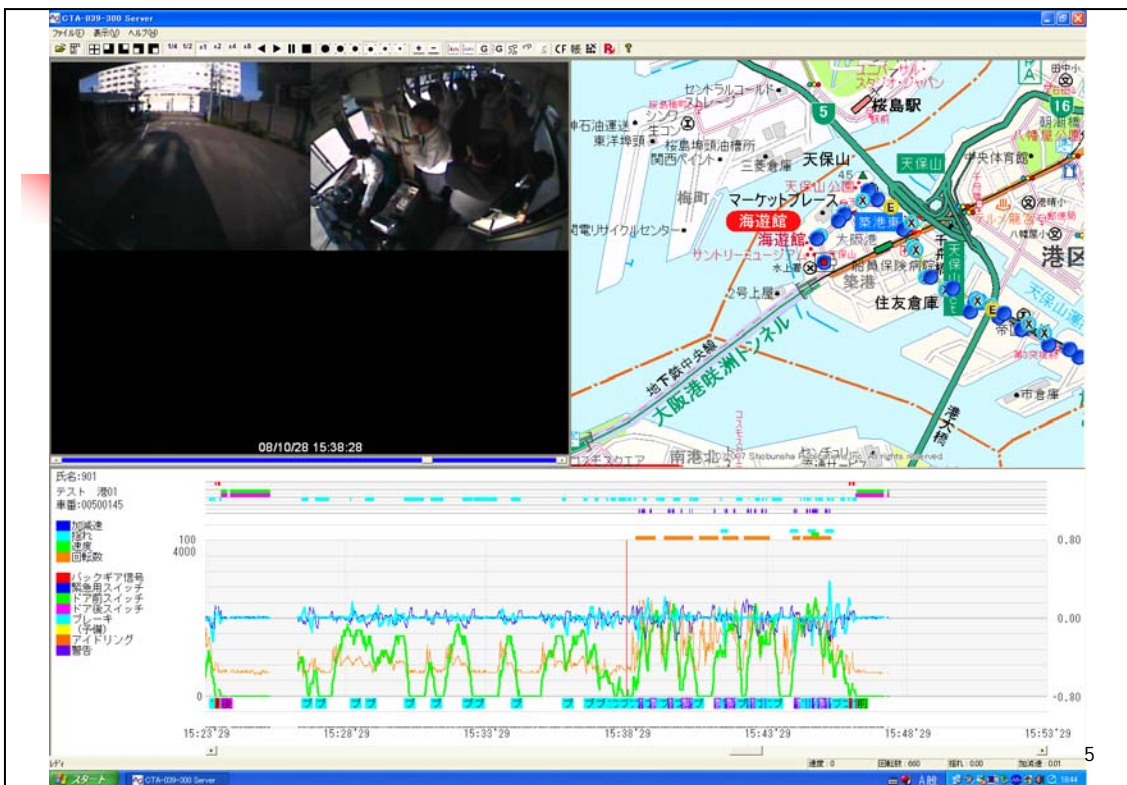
CTA-039-300 Server
ファイル(F) 表示(V) ヘルプ(H)

08/10/28 15:38:28

セントラルコールド
桜島駅
5
16
石油運送
東洋埠頭
桜島埠頭倉庫所
関西ペイント
三菱倉庫
天保山
天保山
中央体育館
梅町
マーケットプレース
海遊館
海遊館
築港東
大阪港
港区
電リサイクルセンター
サントリーミュージアム
水上署
船員保険病院
築港
2号上屋
住友倉庫
天保山
地下鉄中央線
大阪港咲洲トンネル
市倉庫
港大橋
南港北
©2007 Shobunsha All rights reserved

氏名:901
テスト 港01
車番:00500145
加減速
揺れ
速度
回転数
バックギア信号
緊急用スイッチ
ドア前スイッチ
ドア後スイッチ
ブレーキ
(予備)
アイドリング
警告
100
4000
0
0.80
0.00
-0.80
15:23'29
15:28'29
15:33'29
15:38'29
15:43'29
15:48'29
15:53'29
レディ
速度 : 0
回転数 : 660
揺れ : 0.00
加減速 : 0.01
スタート
CTA-039-300 Server
5